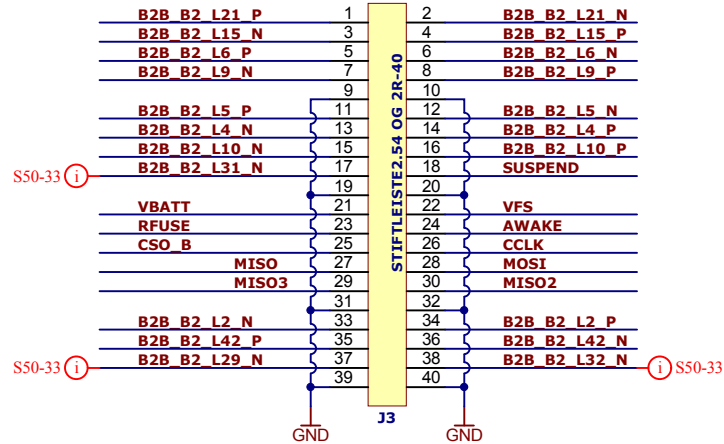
B2B_B2_L21_P 1 2 B2B_B2_L21_N
B2B_B2_L15_N 3 4 B2B_B2_L15_P
B2B_B2_L6_P 5 6 B2B_B2_L6_N
B2B_B2_L9_N 7 8 B2B_B2_L9_P
9 10
B2B_B2_L5_P 11 12 B2B_B2_L5_N
B2B_B2_L4_N 13 14 B2B_B2_L4_P
B2B_B2_L10_N 15 16 B2B_B2_L10_P
S50-33 i B2B_B2_L31_N 17 18 SUSPEND
19 20
VBATT 21 22 VFS
RFUSE 23 24 AWAKE
CSO_B 25 26 CCLK
MISO 27 28 MOSI
MISO3 29 30 MISO2
31 32
B2B_B2_L2_N 33 34 B2B_B2_L2_P
B2B_B2_L42_P 35 36 B2B_B2_L42_N
S50-33 i B2B_B2_L29_N 37 38 B2B_B2_L32_N i S50-33
39 40

STIFTLEISTE2.54 OG 2R-40

J3

GND GND